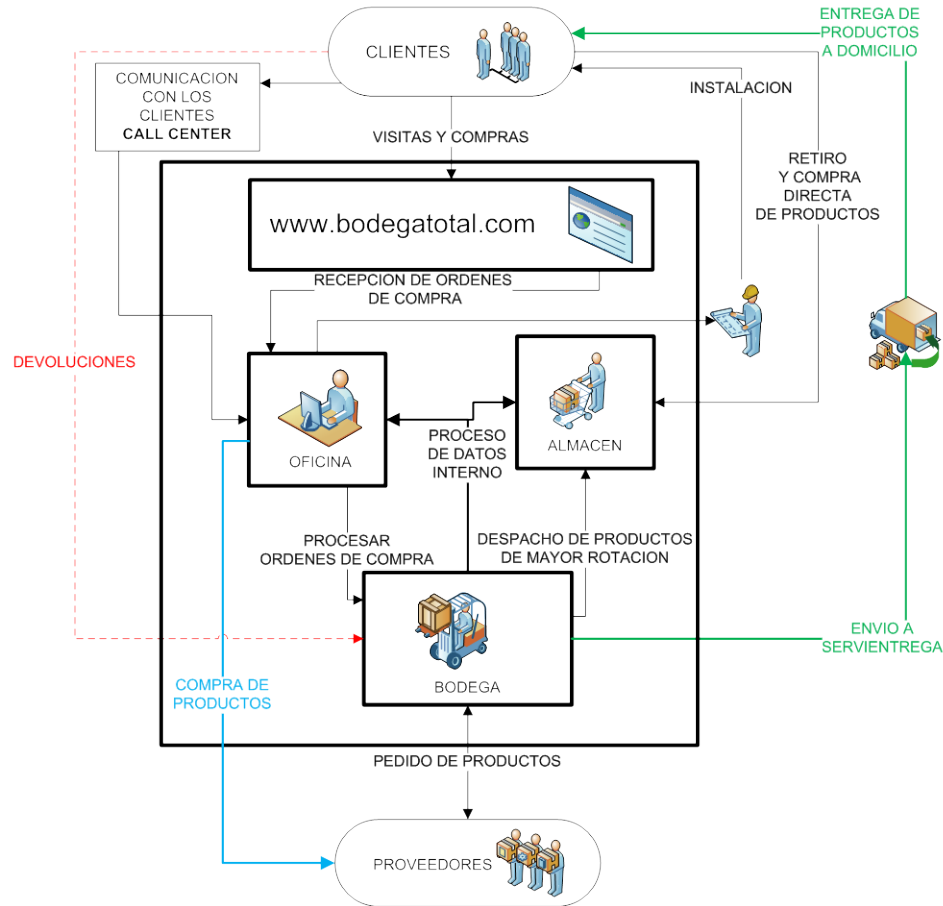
CLIENTES

ENTREGA DE PRODUCTOS A DOMICILIO

COMUNICACION CON LOS CLIENTES
CALL CENTER

INSTALACION

VISITAS Y COMPRAS

RETIRO Y COMPRA DIRECTA DE PRODUCTOS

www.bodegatotal.com

RECEPCION DE ORDENES DE COMPRA

DEVOLUCIONES

OFICINA

PROCESO DE DATOS INTERNO

ALMACEN

PROCESAR ORDENES DE COMPRA

DESPACHO DE PRODUCTOS DE MAYOR ROTACION

BODEGA

ENVIO A SERVIENTREGA

COMPRA DE PRODUCTOS

PEDIDO DE PRODUCTOS

PROVEEDORES